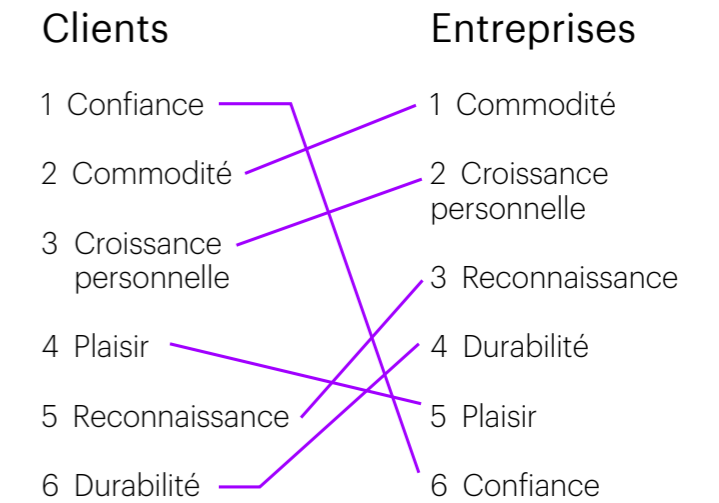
Clients

1 Confiance

2 Commodité

3 Croissance personnelle

4 Plaisir

5 Reconnaissance

6 Durabilité

Entreprises

1 Commodité

2 Croissance personnelle

3 Reconnaissance

4 Durabilité

5 Plaisir

6 Confiance